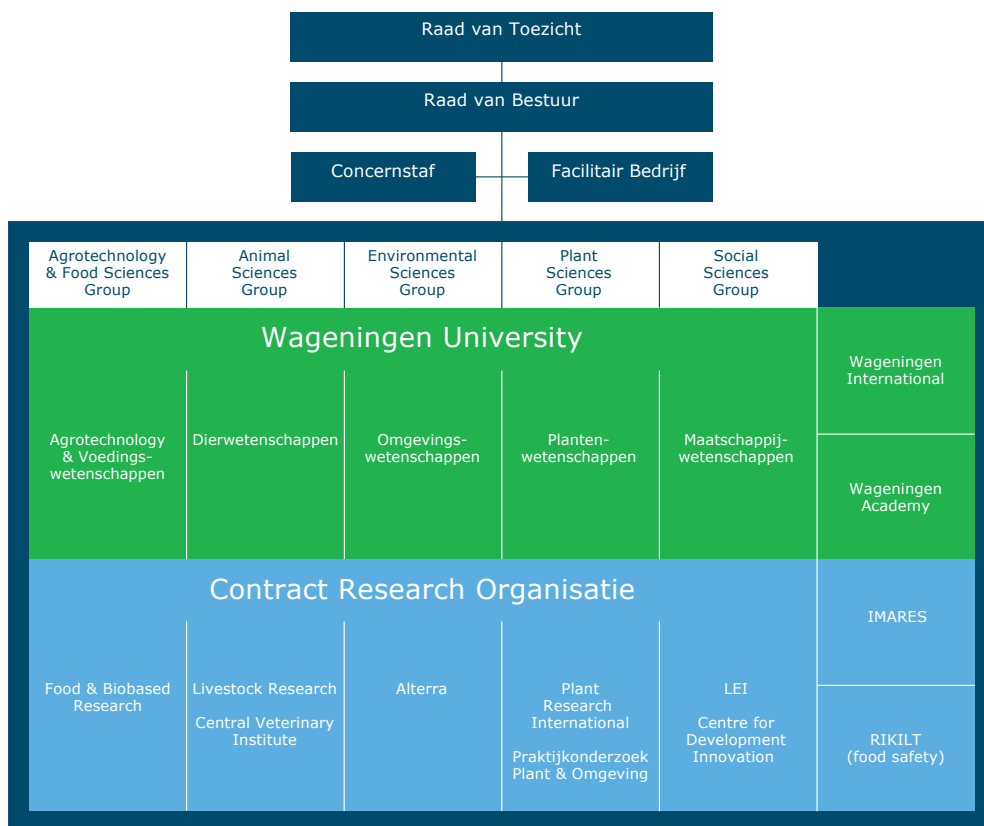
Raad van Toezicht

Raad van Bestuur

Concernstaf

Facilitair Bedrijf

Agrotechnology & Food Sciences Group

Animal Sciences Group

Environmental Sciences Group

Plant Sciences Group

Social Sciences Group

Wageningen University

Agrotechnology & Voedingswetenschappen

Dierwetenschappen

Omgevingswetenschappen

Plantenwetenschappen

Maatschappijwetenschappen

Wageningen International

Wageningen Academy

Contract Research Organisatie

Food & Biobased Research

Livestock Research

Central Veterinary Institute

Alterra

Plant Research International

Praktijkonderzoek Plant & Omgeving

LEI

Centre for Development Innovation

IMARES

RIKILT (food safety)